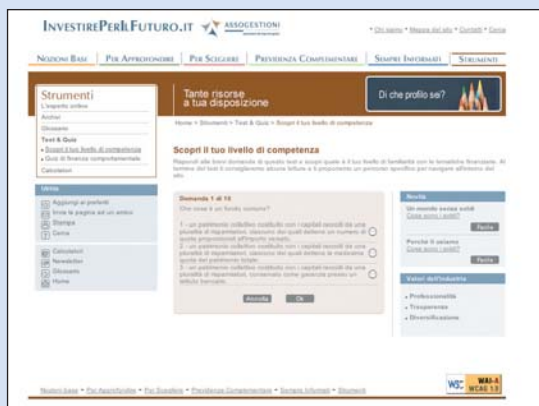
INVESTIREPERILFUTURO.IT ASSOGESTIONI

• Chi siamo • Mappa del sito • Contatti • Cerca

NOZIONI BASE | PER APPROFONDIRE | PER SCEGLIERE | PREVIDENZA COMPLEMENTARE | SEMPRE INFORMATI | STRUMENTI

Strumenti
L'esperto online

Tante risorse a tua disposizione

Di che profilo sei?

Archivi
Glossario
Test & Quiz
• Scopri il tuo livello di competenza
• Quiz di finanza comportamentale
Calcolatori

Home > Strumenti > Test & Quiz > Scopri il tuo livello di competenza

Scopri il tuo livello di competenza

Rispondi alle brevi domande di questo test e scopri quale è il tuo livello di familiarità con le tematiche finanziarie. Al termine del test ti consiglieremo alcune letture e ti proporremo un percorso specifico per navigare all'interno del sito.

Domanda 1 di 10
Che cosa è un fondo comune?

1 - un patrimonio collettivo costituito con i capitali raccolti da una pluralità di risparmiatori, ciascuno dei quali detiene un numero di quote proporzionali all'importo versato.
2 - un patrimonio collettivo costituito con i capitali raccolti da una pluralità di risparmiatori, ciascuno dei quali detiene la medesima quota del patrimonio totale.
3 - un patrimonio collettivo costituito con i capitali raccolti da una pluralità di risparmiatori, contenuto come garanzia presso un istituto bancario.

Annulla | Ok

Utilità
Aggiungi ai preferiti
Invia la pagina ad un amico
Stampa
Cerca

Calcolatori
Newsletter
Glossario
Home

Novità
Un mondo senza soldi
Cosa sono i soldi?
Partiamo
Perché ti salamo
Cosa sono i soldi?
Partiamo

Valori dell'industria
• Professionalità
• Trasparenza
• Diversificazione

Nozioni base • Per Approfondire • Per Scegliere • Previdenza Complementare • Sempre Informati • Strumenti

W3C WAI-A WCAG 1.0